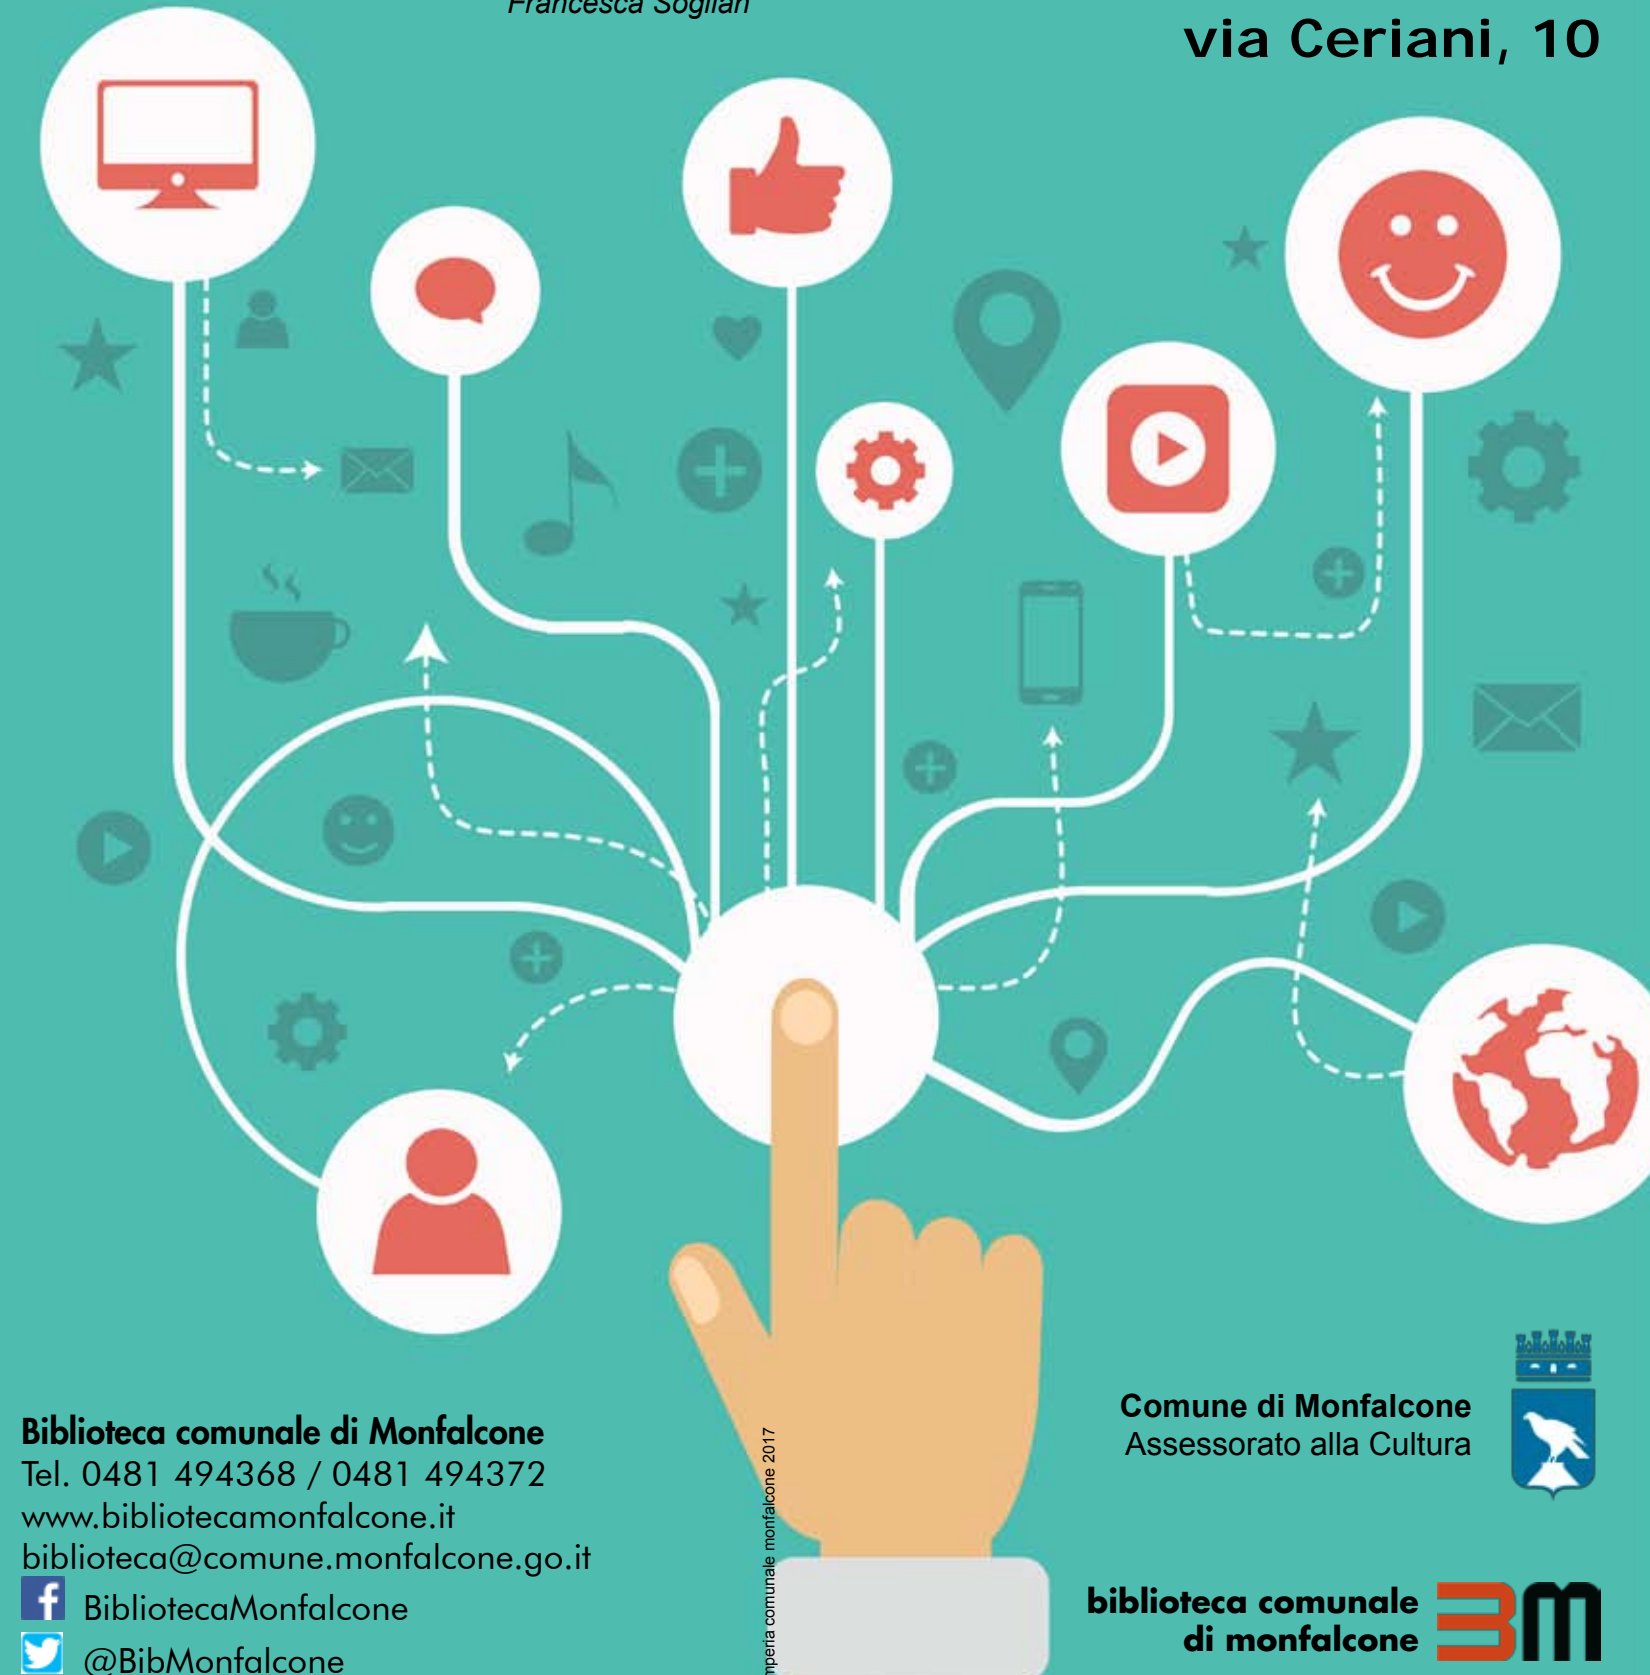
Francesca Sogliani

via Ceriani, 10

Biblioteca comunale di Monfalcone
Tel. 0481 494368 / 0481 494372
www.bibliotecamonfalcone.it
biblioteca@comune.monfalcone.go.it
BibliotecaMonfalcone
@BibMonfalcone

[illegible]mperia comunale monfalcone 2017

Comune di Monfalcone
Assessorato alla Cultura

biblioteca comunale
di monfalcone
BM